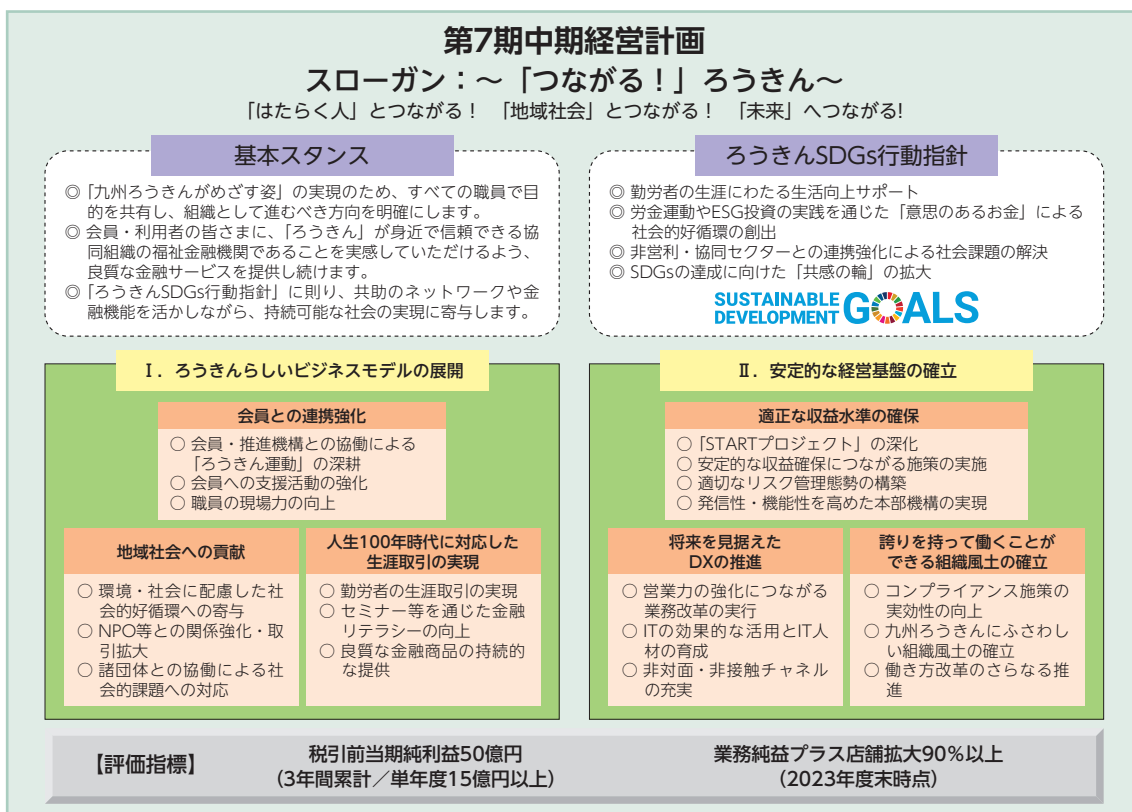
第7期中期経営計画
スローガン：～「つながる！」ろうきん～
「はたらく人」とつながる！ 「地域社会」とつながる！ 「未来」へつながる!

基本スタンス

◎「九州ろうきんがめざす姿」の実現のため、すべての職員で目的を共有し、組織として進むべき方向を明確にします。
◎ 会員・利用者の皆さまに、「ろうきん」が身近で信頼できる協同組織の福祉金融機関であることを実感していただけるよう、良質な金融サービスを提供し続けます。
◎「ろうきんSDGs行動指針」に則り、共助のネットワークや金融機能を活かしながら、持続可能な社会の実現に寄与します。

ろうきんSDGs行動指針

◎ 勤労者の生涯にわたる生活向上サポート
◎ 労金運動やESG投資の実践を通じた「意思のあるお金」による社会的好循環の創出
◎ 非営利・協同セクターとの連携強化による社会課題の解決
◎ SDGsの達成に向けた「共感の輪」の拡大

SUSTAINABLE DEVELOPMENT GOALS

Ⅰ．ろうきんらしいビジネスモデルの展開

会員との連携強化
○ 会員・推進機構との協働による「ろうきん運動」の深耕
○ 会員への支援活動の強化
○ 職員の現場力の向上

地域社会への貢献
○ 環境・社会に配慮した社会的好循環への寄与
○ NPO等との関係強化・取引拡大
○ 諸団体との協働による社会的課題への対応

人生100年時代に対応した生涯取引の実現
○ 勤労者の生涯取引の実現
○ セミナー等を通じた金融リテラシーの向上
○ 良質な金融商品の持続的な提供

Ⅱ．安定的な経営基盤の確立

適正な収益水準の確保
○「STARTプロジェクト」の深化
○ 安定的な収益確保につながる施策の実施
○ 適切なリスク管理態勢の構築
○ 発信性・機能性を高めた本部機構の実現

将来を見据えたDXの推進
○ 営業力の強化につながる業務改革の実行
○ ITの効果的な活用とIT人材の育成
○ 非対面・非接触チャネルの充実

誇りを持って働くことができる組織風土の確立
○ コンプライアンス施策の実効性の向上
○ 九州ろうきんにふさわしい組織風土の確立
○ 働き方改革のさらなる推進

【評価指標】
税引前当期純利益50億円
(3年間累計／単年度15億円以上)
業務純益プラス店舗拡大90％以上
(2023年度末時点)